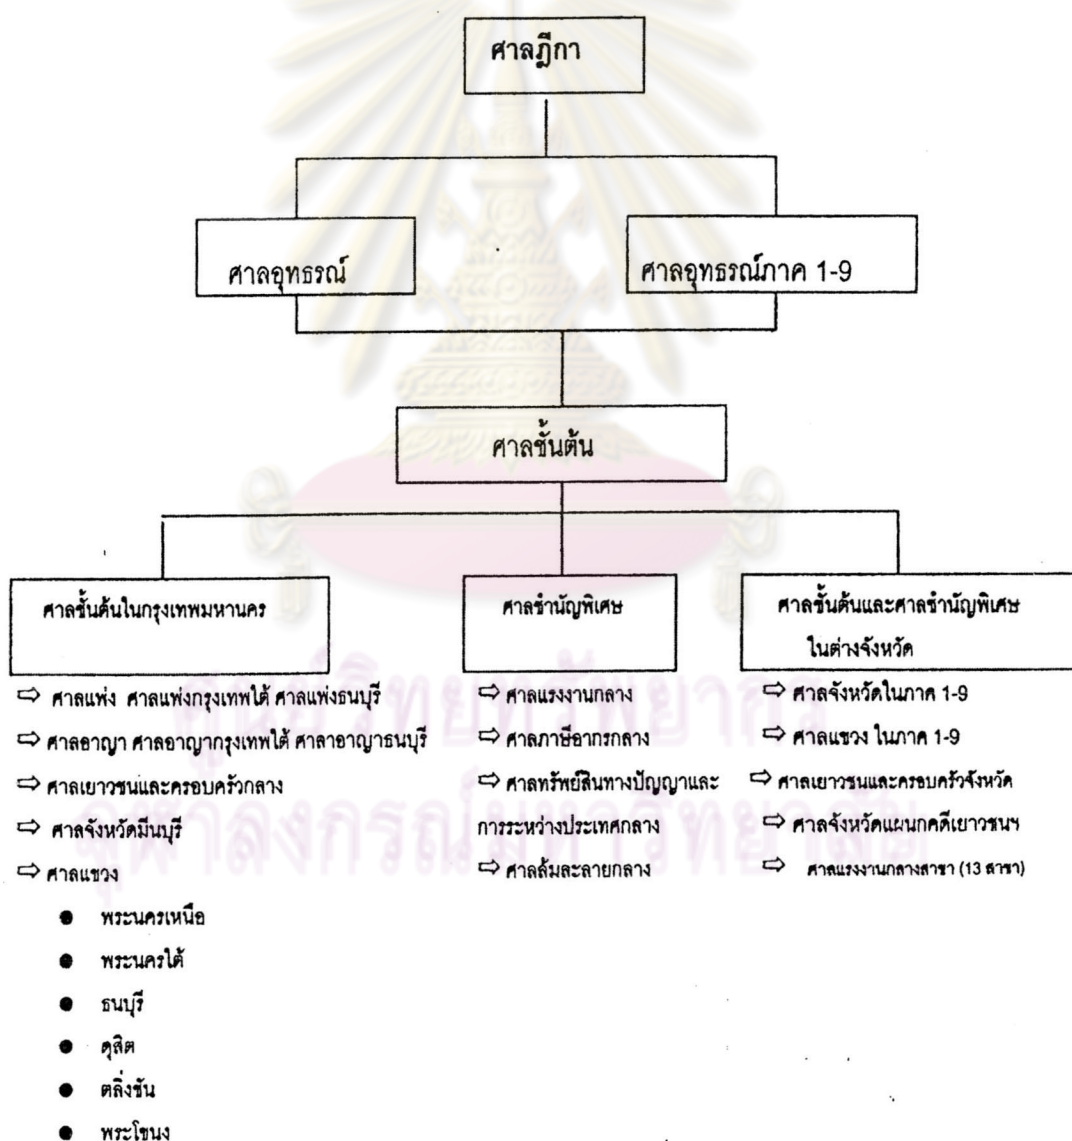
ศาลฎีกา

ศาลอุทธรณ์

ศาลอุทธรณ์ภาค 1-9

ศาลชั้นต้น

ศาลชั้นต้นในกรุงเทพมหานคร

⇨ ศาลแพ่ง ศาลแพ่งกรุงเทพใต้ ศาลแพ่งธนบุรี

⇨ ศาลอาญา ศาลอาญากรุงเทพใต้ ศาลาอาญาธนบุรี

⇨ ศาลเยาวชนและครอบครัวกลาง

⇨ ศาลจังหวัดมีนบุรี

⇨ ศาลแขวง

- พระนครเหนือ
- พระนครใต้
- ธนบุรี
- ดุสิต
- ตลิ่งชัน
- พระโขนง

ศาลชำนัญพิเศษ

⇨ ศาลแรงงานกลาง

⇨ ศาลภาษีอากรกลาง

⇨ ศาลทรัพย์สินทางปัญญาและการระหว่างประเทศกลาง

⇨ ศาลล้มละลายกลาง

ศาลชั้นต้นและศาลชำนัญพิเศษในต่างจังหวัด

⇨ ศาลจังหวัดในภาค 1-9

⇨ ศาลแขวง ในภาค 1-9

⇨ ศาลเยาวชนและครอบครัวจังหวัด

⇨ ศาลจังหวัดแผนกคดีเยาวชนฯ

⇨ ศาลแรงงานกลางสาขา (13 สาขา)

ศูนย์วิทยทรัพยากร
จุฬาลงกรณ์มหาวิทยาลัย